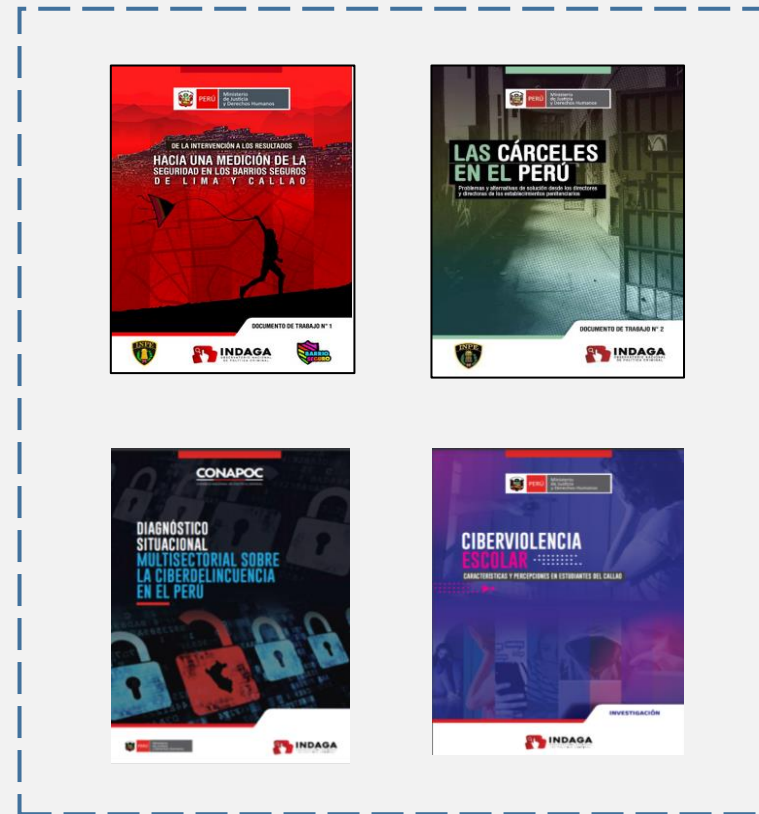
PERÚ Ministerio de Justicia y Derechos Humanos

DE LA INTERVENCIÓN A LOS RESULTADOS
HACIA UNA MEDICIÓN DE LA SEGURIDAD EN LOS BARRIOS SEGUROS DE LIMA Y CALLAO

DOCUMENTO DE TRABAJO N° 1

INPE INDAGA BARRIO SEGURO

PERÚ Ministerio de Justicia y Derechos Humanos

LAS CÁRCELES EN EL PERÚ
Problemas y alternativas de solución desde los directores y directoras de los establecimientos penitenciarios

DOCUMENTO DE TRABAJO N° 2

INPE INDAGA

CONAPOC

DIAGNÓSTICO SITUACIONAL MULTISECTORIAL SOBRE LA CIBERDELINCUENCIA EN EL PERÚ

PERÚ INDAGA

PERÚ Ministerio de Justicia y Derechos Humanos

CIBERVIOLENCIA ESCOLAR
CARACTERÍSTICAS Y PERCEPCIONES EN ESTUDIANTES DEL CALLAO

INVESTIGACIÓN

INDAGA